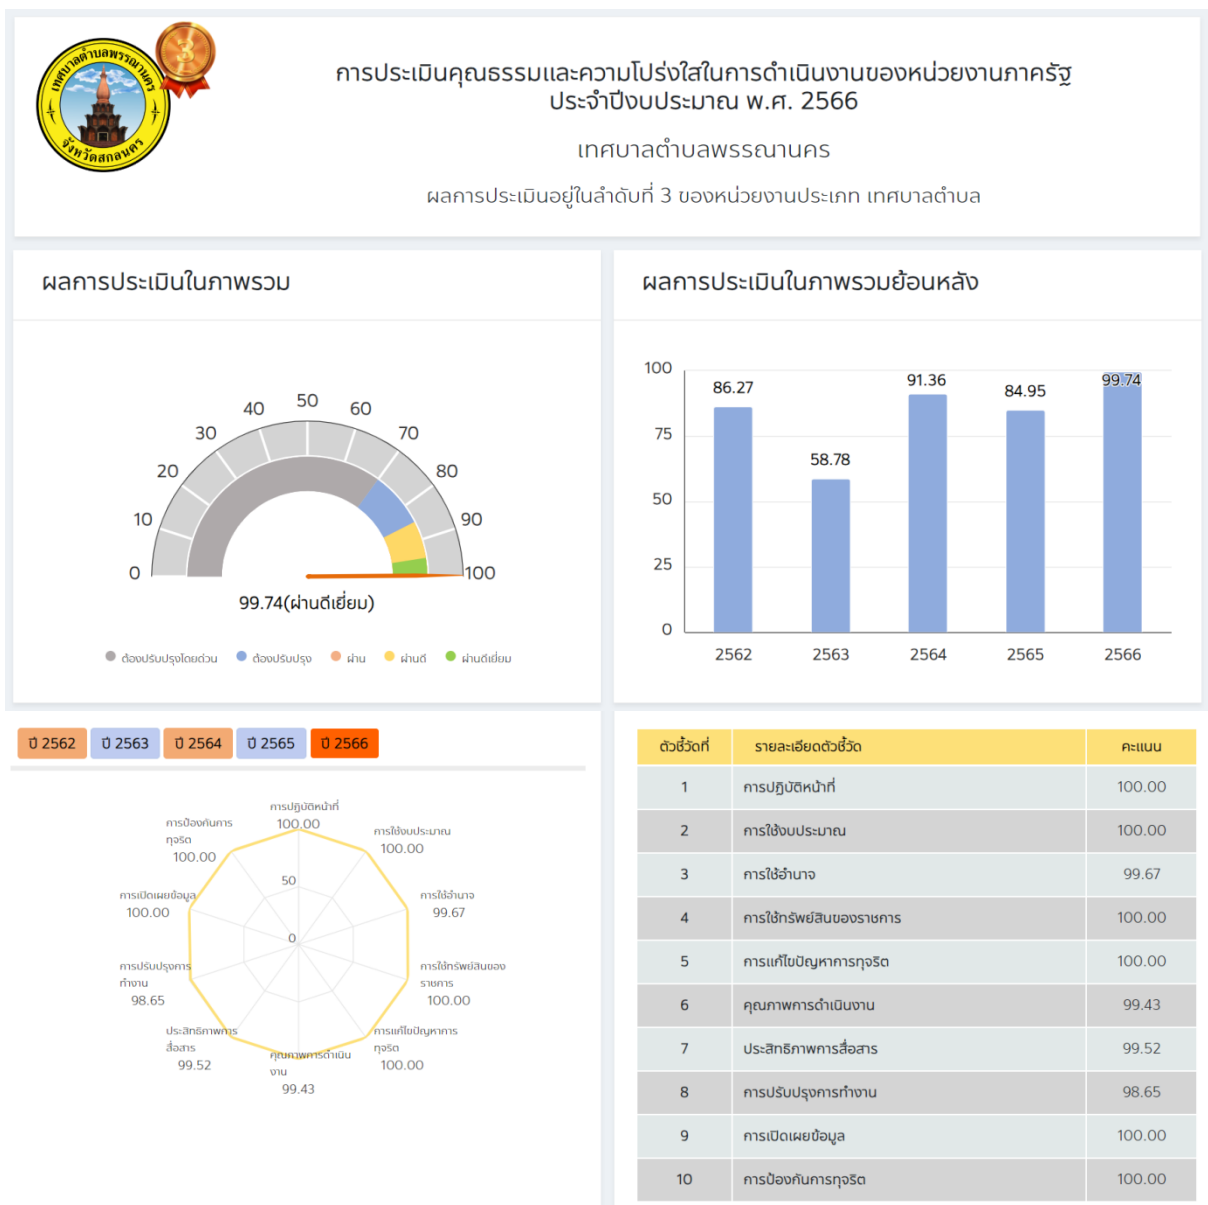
เทศบาลตำบลพรรณานคร
จังหวัดสกลนคร

การประเมินคุณธรรมและความโปร่งใสในการดำเนินงานของหน่วยงานภาครัฐ ประจำปีงบประมาณ พ.ศ. 2566

เทศบาลตำบลพรรณานคร

ผลการประเมินอยู่ในลำดับที่ 3 ของหน่วยงานประเภท เทศบาลตำบล

ผลการประเมินในภาพรวม

0 10 20 30 40 50 60 70 80 90 100

99.74(ผ่านดีเยี่ยม)

ต้องปรับปรุงโดยด่วน ต้องปรับปรุง ผ่าน ผ่านดี ผ่านดีเยี่ยม

ผลการประเมินในภาพรวมย้อนหลัง

100 75 50 25 0

86.27 58.78 91.36 84.95 99.74

2562 2563 2564 2565 2566

ปี 2562 ปี 2563 ปี 2564 ปี 2565 ปี 2566

การปฏิบัติหน้าที่ 100.00
การใช้งบประมาณ 100.00
การใช้อำนาจ 99.67
การใช้ทรัพย์สินของราชการ 100.00
การแก้ไขปัญหาการทุจริต 100.00
คุณภาพการดำเนินงาน 99.43
ประสิทธิภาพการสื่อสาร 99.52
การปรับปรุงการทำงาน 98.65
การเปิดเผยข้อมูล 100.00
การป้องกันการทุจริต 100.00
50
0

| ตัวชี้วัดที่ | รายละเอียดตัวชี้วัด | คะแนน |
|---|---|---|
| 1 | การปฏิบัติหน้าที่ | 100.00 |
| 2 | การใช้งบประมาณ | 100.00 |
| 3 | การใช้อำนาจ | 99.67 |
| 4 | การใช้ทรัพย์สินของราชการ | 100.00 |
| 5 | การแก้ไขปัญหาการทุจริต | 100.00 |
| 6 | คุณภาพการดำเนินงาน | 99.43 |
| 7 | ประสิทธิภาพการสื่อสาร | 99.52 |
| 8 | การปรับปรุงการทำงาน | 98.65 |
| 9 | การเปิดเผยข้อมูล | 100.00 |
| 10 | การป้องกันการทุจริต | 100.00 |